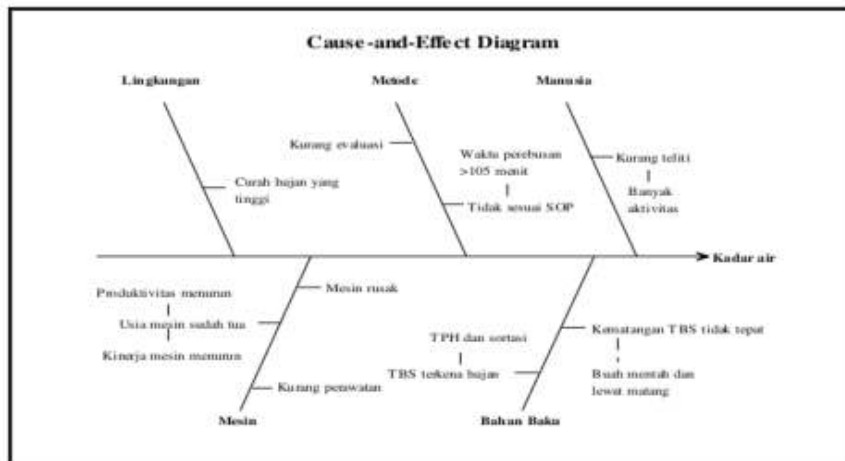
Cause-and-Effect Diagram

Lingkungan

Metode

Manusia

Curah hujan yang tinggi

Kurang evaluasi

Waktu perebusan >105 menit

Tidak sesuai SOP

Kurang teliti

Banyak aktivitas

Kadar air

Produktivitas menurun

Usia mesin sudah tua

Kinerja mesin menurun

Mesin rusak

Kurang perawatan

TPH dan sortasi

TBS terkena hujan

Kematangan TBS tidak tepat

Buah mentah dan lewat matang

Mesin

Bahan Baku